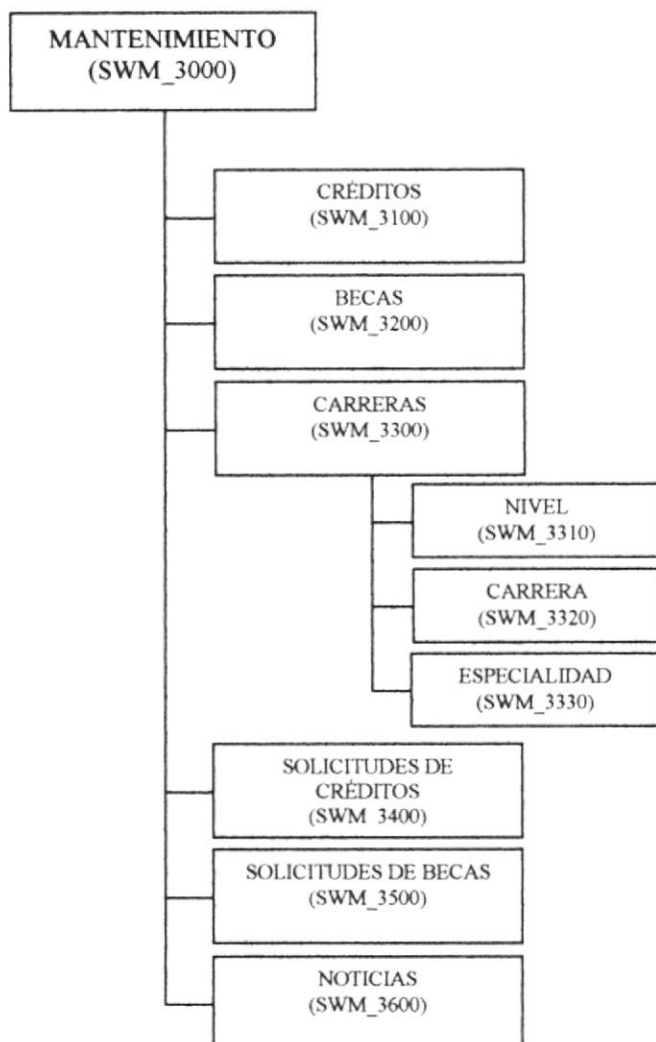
MANTENIMIENTO
(SWM_3000)

CRÉDITOS
(SWM_3100)

BECAS
(SWM_3200)

CARRERAS
(SWM_3300)

NIVEL
(SWM_3310)

CARRERA
(SWM_3320)

ESPECIALIDAD
(SWM_3330)

SOLICITUDES DE CRÉDITOS
(SWM_3400)

SOLICITUDES DE BECAS
(SWM_3500)

NOTICIAS
(SWM_3600)